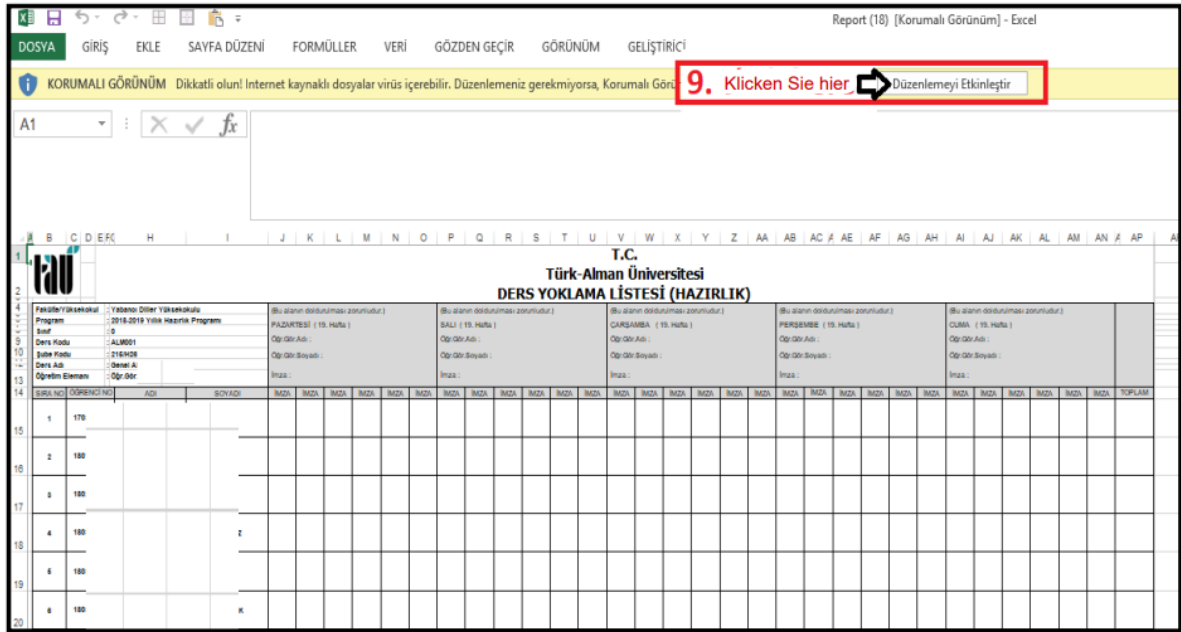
Report (18) [Korumalı Görünüm] - Excel

DOSYA GİRİŞ EKLE SAYFA DÜZENİ FORMÜLLER VERİ GÖZDEN GEÇİR GÖRÜNÜM GELİŞTİRİCİ

KORUMALI GÖRÜNÜM Dikkatli olun! Internet kaynaklı dosyalar virüs içerebilir. Düzenlemeniz gerekmiyorsa, Korumalı Görü

9. Klicken Sie hier

Düzenlemeyi Etkinleştir

A1

$f_x$

T.C.
Türk-Alman Üniversitesi
DERS YOKLAMA LİSTESİ (HAZIRLIK)

| | |
|---|---|
| Fakülte/Yüksekokul | : Yabancı Diller Yüksekokulu |
| Program | : 2018-2019 Yıllık Hazırlık Programı |
| Sınıf | : 0 |
| Ders Kodu | : ALM001 |
| Şube Kodu | : 21S/H26 |
| Ders Adı | : Genel A |
| Öğretim Elemanı | : Öğr.Gör |

(Bu alanın doldurulması zorunludur.) PAZARTESİ (19. Hafta) Öğr.Gör.Adı : Öğr.Gör.Soyadı : İmza :

(Bu alanın doldurulması zorunludur.) SALI (19. Hafta) Öğr.Gör.Adı : Öğr.Gör.Soyadı : İmza :

(Bu alanın doldurulması zorunludur.) ÇARŞAMBA (19. Hafta) Öğr.Gör.Adı : Öğr.Gör.Soyadı : İmza :

(Bu alanın doldurulması zorunludur.) PERŞEMBE (19. Hafta) Öğr.Gör.Adı : Öğr.Gör.Soyadı : İmza :

(Bu alanın doldurulması zorunludur.) CUMA (19. Hafta) Öğr.Gör.Adı : Öğr.Gör.Soyadı : İmza :

| SIRA NO | ÖĞRENCİ NO | ADI | SOYADI | İMZA | İMZA | İMZA | İMZA | İMZA | İMZA | İMZA | İMZA | İMZA | İMZA | İMZA | İMZA | İMZA | İMZA | İMZA | İMZA | İMZA | İMZA | İMZA | İMZA | İMZA | İMZA | İMZA | İMZA | İMZA | İMZA | İMZA | İMZA | İMZA | İMZA | TOPLAM |
|---|---|---|---|---|---|---|---|---|---|---|---|---|---|---|---|---|---|---|---|---|---|---|---|---|---|---|---|---|---|---|---|---|---|---|
| 1 | 170 | | | | | | | | | | | | | | | | | | | | | | | | | | | | | | | | | |
| 2 | 180 | | | | | | | | | | | | | | | | | | | | | | | | | | | | | | | | | |
| 3 | 180 | | | | | | | | | | | | | | | | | | | | | | | | | | | | | | | | | |
| 4 | 180 | | Z | | | | | | | | | | | | | | | | | | | | | | | | | | | | | | | |
| 5 | 180 | | | | | | | | | | | | | | | | | | | | | | | | | | | | | | | | | |
| 6 | 180 | | K | | | | | | | | | | | | | | | | | | | | | | | | | | | | | | | |